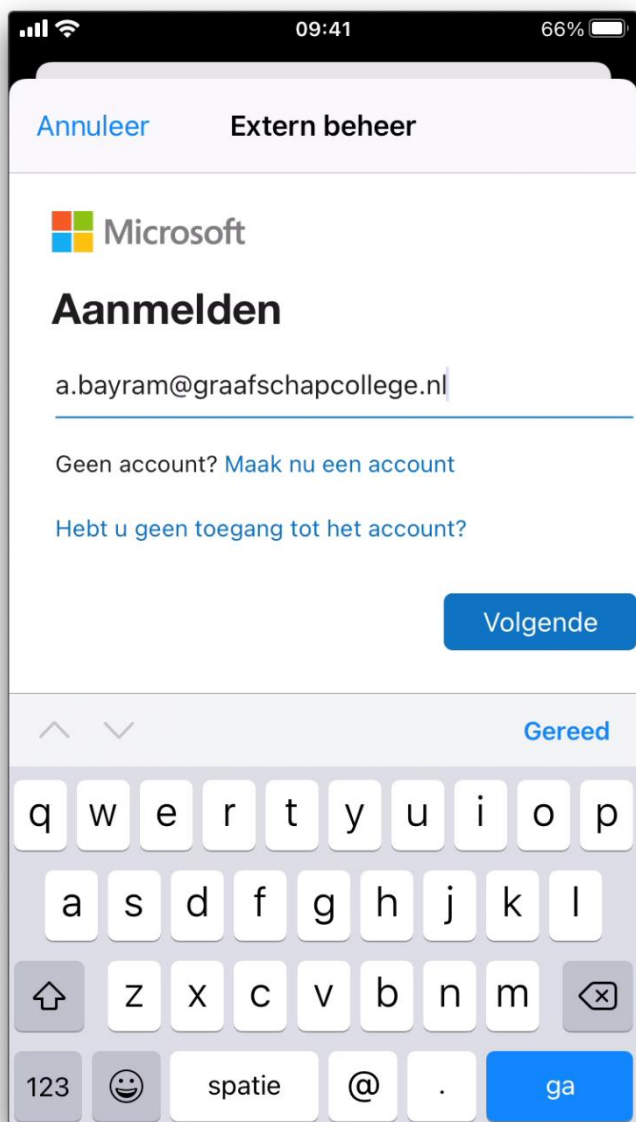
09:41 66%

Annuleer Extern beheer

Microsoft

Aanmelden

a.bayram@graafschapcollege.nl

Geen account? Maak nu een account

Hebt u geen toegang tot het account?

Volgende

Gereed

q w e r t y u i o p
a s d f g h j k l
z x c v b n m
123 spatie @ . ga